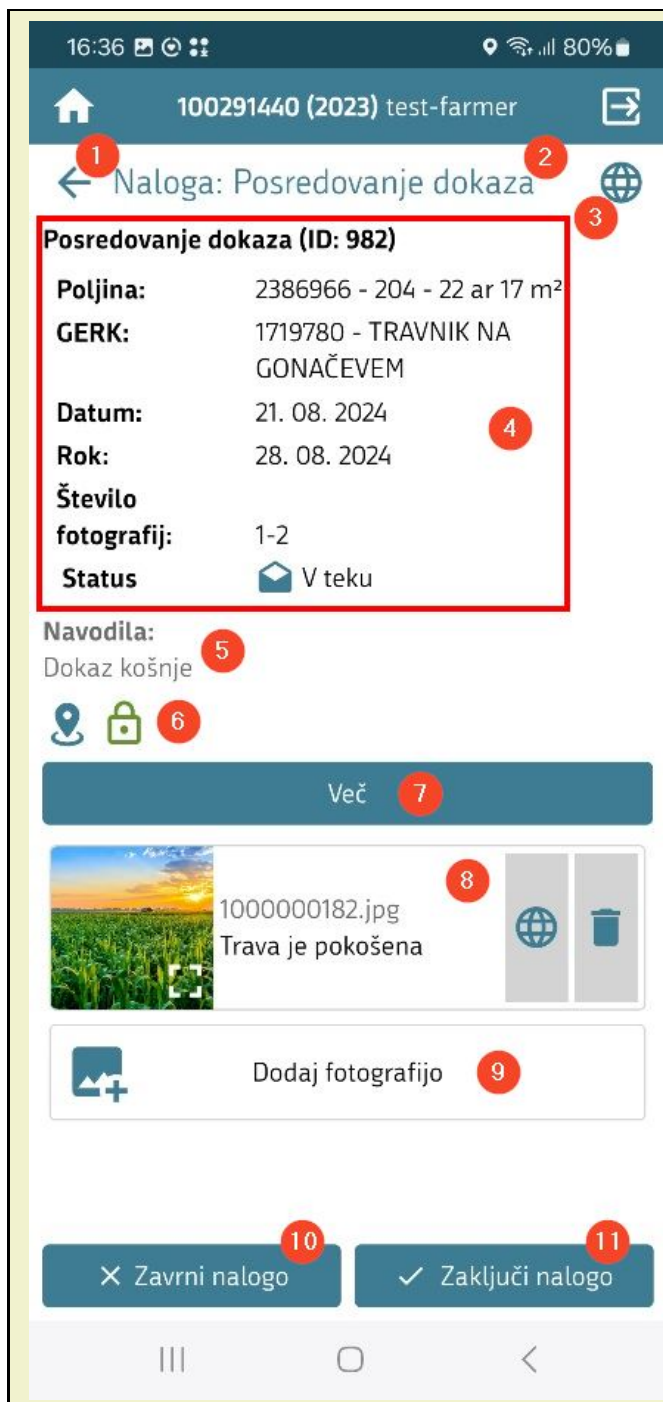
16:36 80%

100291440 (2023) test-farmer

1 2

Naloga: Posredovanje dokaza

3

Posredovanje dokaza (ID: 982)

| | |
|---|---|
| Poljina: | 2386966 - 204 - 22 ar 17 m² |
| GERK: | 1719780 - TRAVNIK NA GONAČEVEM |
| Datum: | 21. 08. 2024 |
| Rok: | 28. 08. 2024 |
| Število fotografij: | 1-2 |
| Status | V teku |

4

Navodila:
Dokaz košnje 5

6

Več 7

8

1000000182.jpg
Trava je pokošena

Dodaj fotografijo 9

10 11

× Zavrni nalogo ✓ Zaključi nalogo